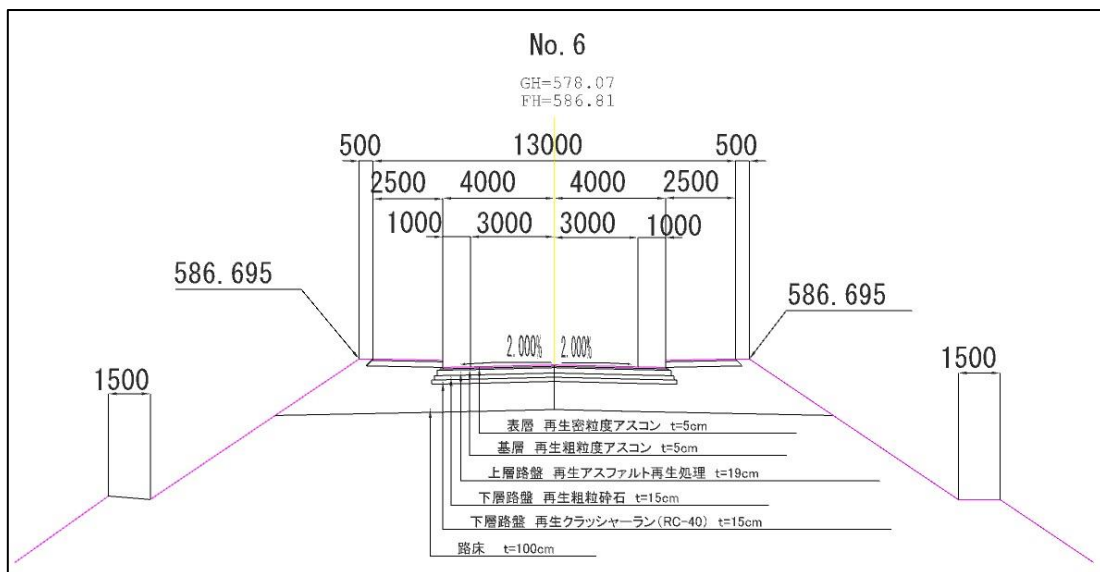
No. 6

GH=578.07
FH=586.81

500
13000
500
2500
4000
4000
2500
1000
3000
3000
1000

586. 695

586. 695

1500

1500

2.000%
2.000%

表層　再生密粒度アスコン　t=5cm
基層　再生粗粒度アスコン　t=5cm
上層路盤　再生アスファルト再生処理　t=19cm
下層路盤　再生粗粒砕石　t=15cm
下層路盤　再生クラッシャーラン(RC-40)　t=15cm
路床　t=100cm